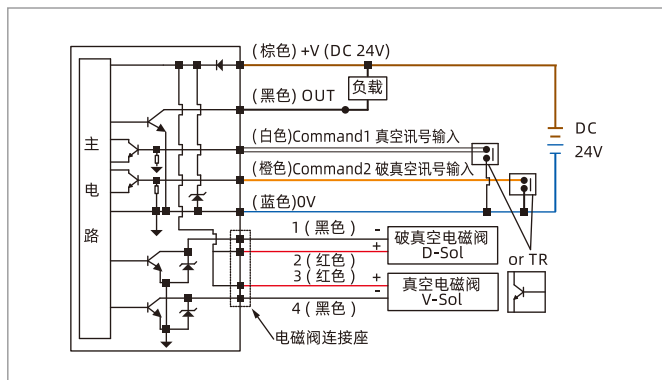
主
电
路

(棕色) +V (DC 24V)
(黑色) OUT
负载
(白色)Command1 真空讯号输入
(橙色)Command2 破真空讯号输入
(蓝色)0V
DC
24V
1 (黑色)
-
+
破真空电磁阀
D-Sol
2 (红色)
3 (红色)
+
-
真空电磁阀
V-Sol
4 (黑色)
or TR
电磁阀连接座